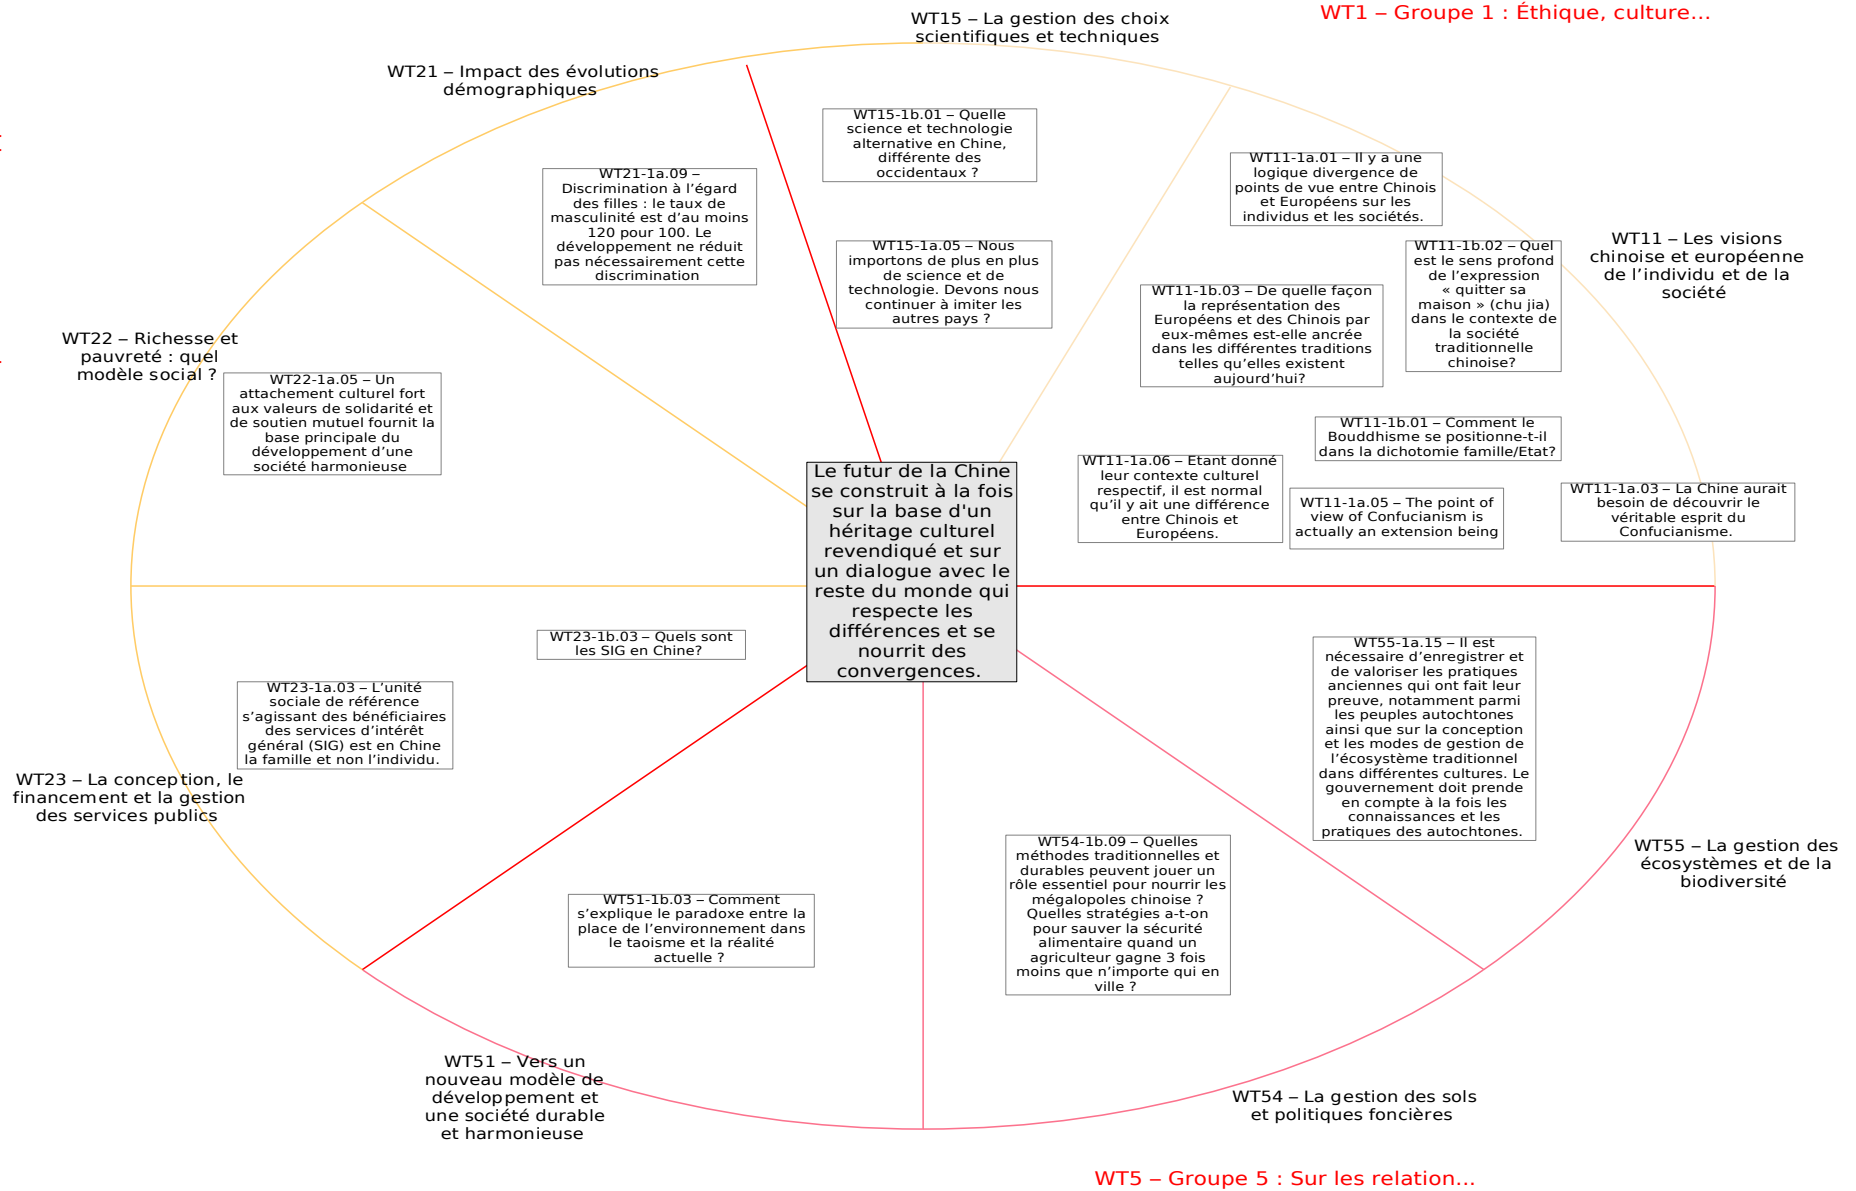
WT1 – Groupe 1 : Éthique, culture...

WT15 – La gestion des choix scientifiques et techniques

WT21 – Impact des évolutions démographiques

WT15-1b.01 – Quelle science et technologie alternative en Chine, différente des occidentaux ?

WT21-1a.09 – Discrimination à l'égard des filles : le taux de masculinité est d'au moins 120 pour 100. Le développement ne réduit pas nécessairement cette discrimination

WT15-1a.05 – Nous importons de plus en plus de science et de technologie. Devons nous continuer à imiter les autres pays ?

WT11-1a.01 – Il y a une logique divergence de points de vue entre Chinois et Européens sur les individus et les sociétés.

WT11-1b.02 – Quel est le sens profond de l'expression « quitter sa maison » (chu jia) dans le contexte de la société traditionnelle chinoise?

WT11 – Les visions chinoise et européenne de l'individu et de la société

WT11-1b.03 – De quelle façon la représentation des Européens et des Chinois par eux-mêmes est-elle ancrée dans les différentes traditions telles qu'elles existent aujourd'hui?

WT22 – Richesse et pauvreté : quel modèle social ?

WT22-1a.05 – Un attachement culturel fort aux valeurs de solidarité et de soutien mutuel fournit la base principale du développement d'une société harmonieuse

WT11-1b.01 – Comment le Bouddhisme se positionne-t-il dans la dichotomie famille/Etat?

Le futur de la Chine se construit à la fois sur la base d'un héritage culturel revendiqué et sur un dialogue avec le reste du monde qui respecte les différences et se nourrit des convergences.

WT11-1a.06 – Etant donné leur contexte culturel respectif, il est normal qu'il y ait une différence entre Chinois et Européens.

WT11-1a.05 – The point of view of Confucianism is actually an extension being

WT11-1a.03 – La Chine aurait besoin de découvrir le véritable esprit du Confucianisme.

WT23-1b.03 – Quels sont les SIG en Chine?

WT55-1a.15 – Il est nécessaire d'enregistrer et de valoriser les pratiques anciennes qui ont fait leur preuve, notamment parmi les peuples autochtones ainsi que sur la conception et les modes de gestion de l'écosystème traditionnel dans différentes cultures. Le gouvernement doit prende en compte à la fois les connaissances et les pratiques des autochtones.

WT23-1a.03 – L'unité sociale de référence s'agissant des bénéficiaires des services d'intérêt général (SIG) est en Chine la famille et non l'individu.

WT23 – La conception, le financement et la gestion des services publics

WT54-1b.09 – Quelles méthodes traditionnelles et durables peuvent jouer un rôle essentiel pour nourrir les mégalopoles chinoise ? Quelles stratégies a-t-on pour sauver la sécurité alimentaire quand un agriculteur gagne 3 fois moins que n'importe qui en ville ?

WT55 – La gestion des écosystèmes et de la biodiversité

WT51-1b.03 – Comment s'explique le paradoxe entre la place de l'environnement dans le taoisme et la réalité actuelle ?

WT51 – Vers un nouveau modèle de développement et une société durable et harmonieuse

WT54 – La gestion des sols et politiques foncières

WT5 – Groupe 5 : Sur les relation...